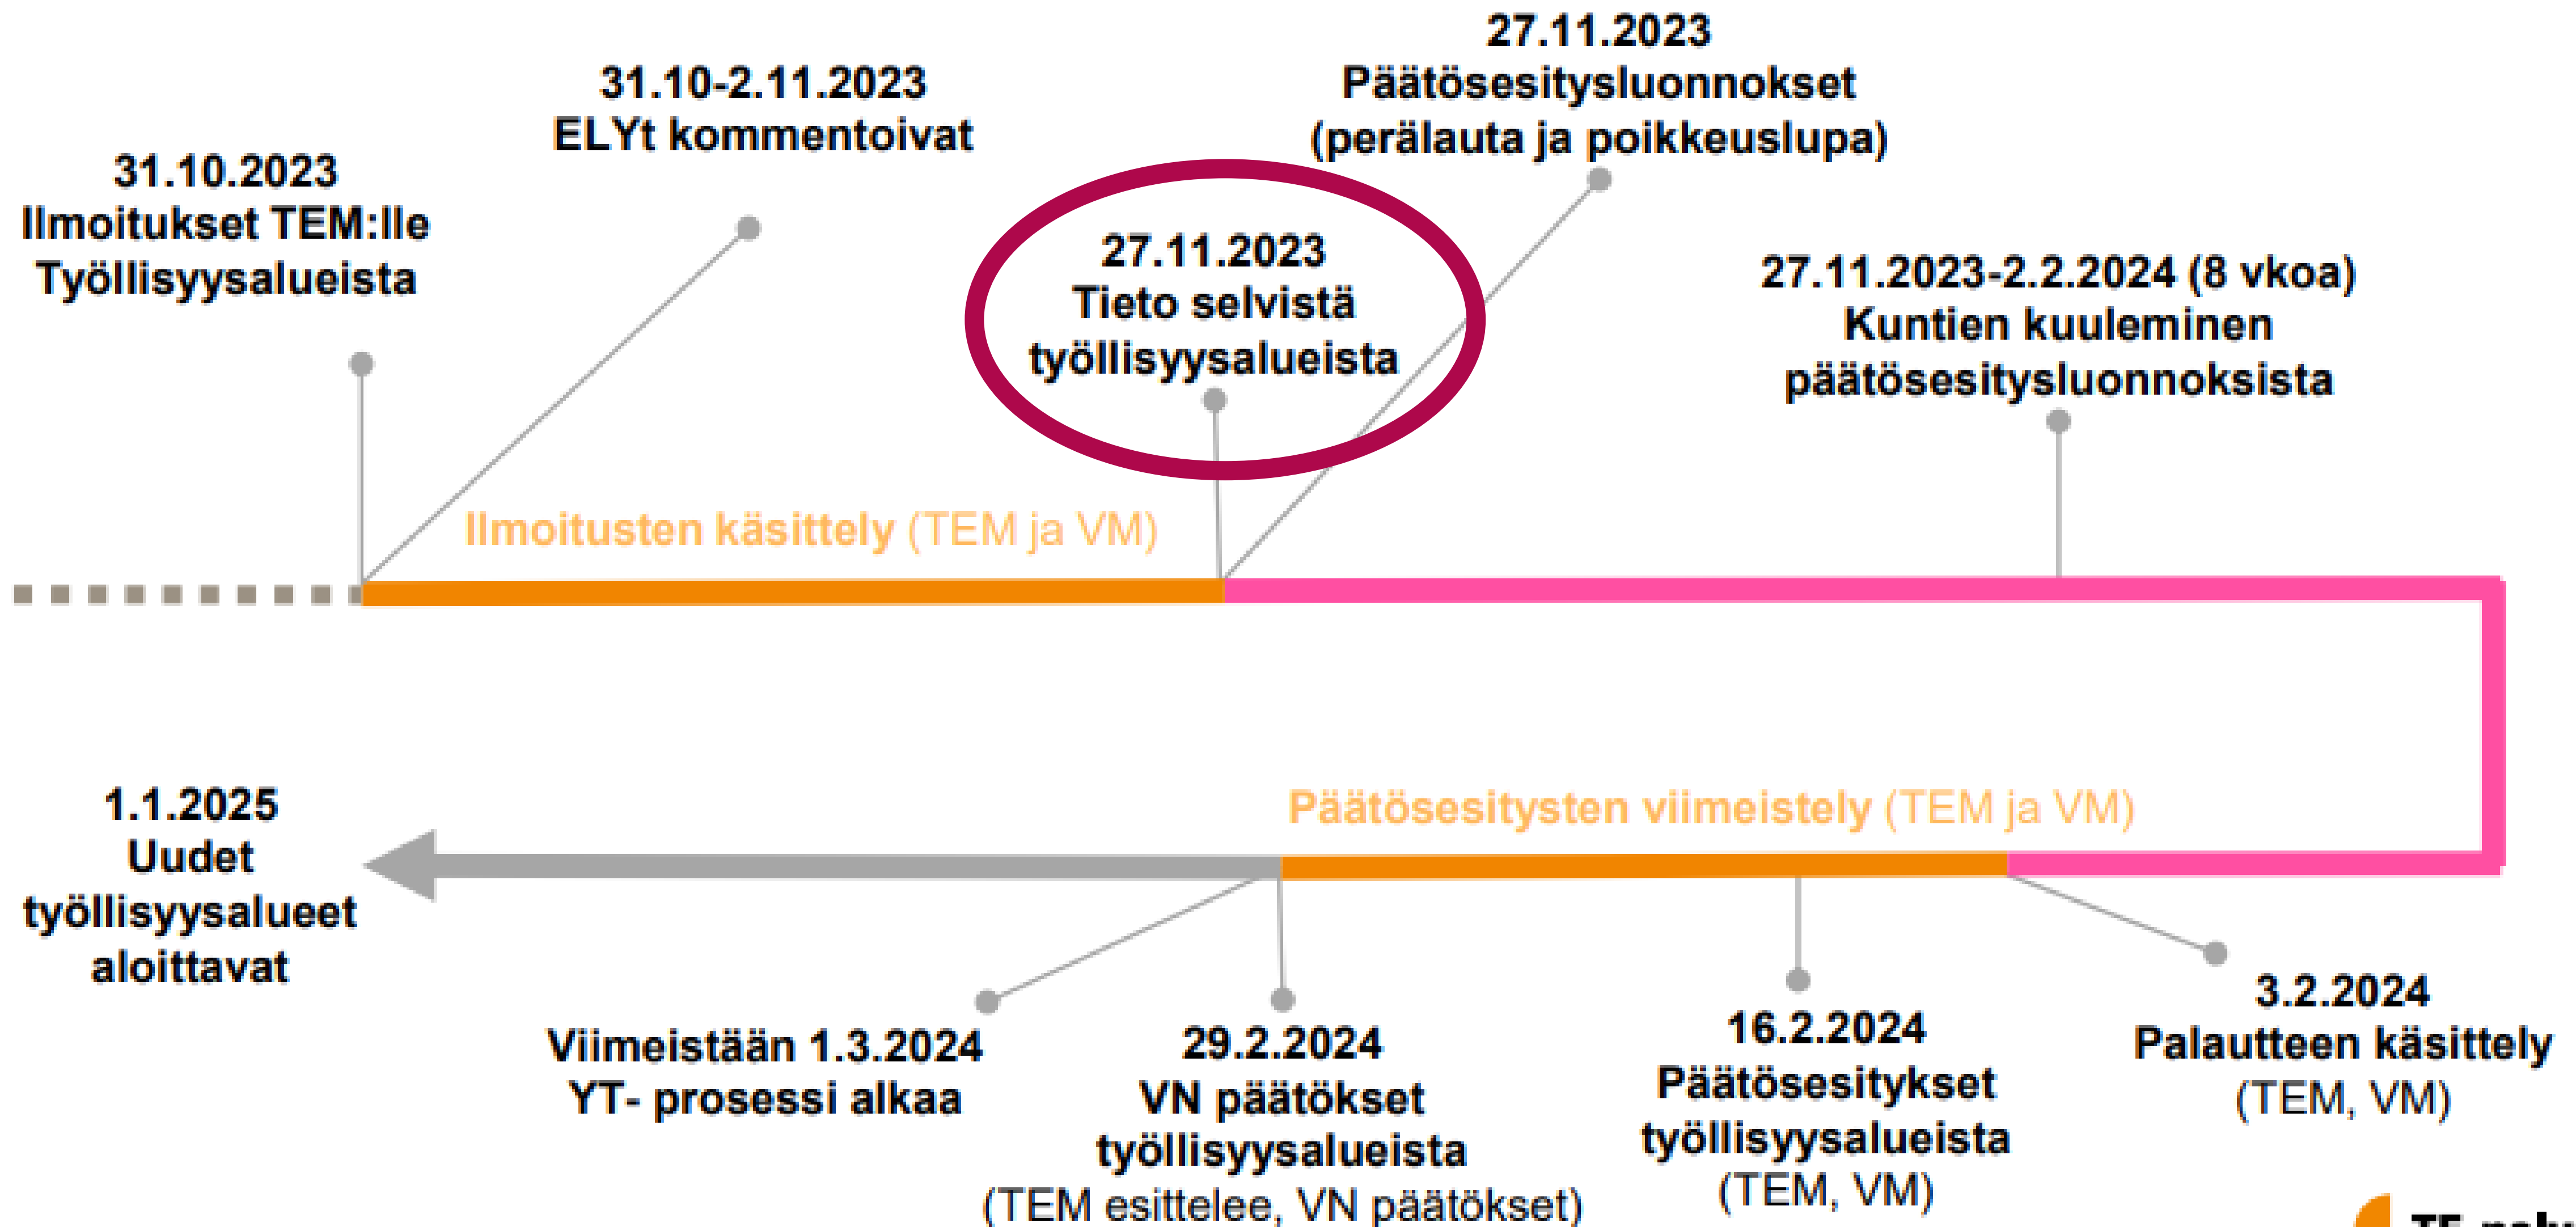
27.11.2023
Päätösesitysluonnokset
(perälauta ja poikkeuslupa)

31.10-2.11.2023
ELYt kommentoivat

31.10.2023
Ilmoitukset TEM:lle
Työllisyysalueista

27.11.2023
Tieto selvistä
työllisyysalueista

27.11.2023-2.2.2024 (8 vkoa)
Kuntien kuuleminen
päätösesitysluonnoksista

Ilmoitusten käsittely (TEM ja VM)

Päätösesitysten viimeistely (TEM ja VM)

1.1.2025
Uudet
työllisyysalueet
aloittavat

Viimeistään 1.3.2024
YT- prosessi alkaa

29.2.2024
VN päätökset
työllisyysalueista
(TEM esittelee, VN päätökset)

16.2.2024
Päätösesitykset
työllisyysalueista
(TEM, VM)

3.2.2024
Palautteen käsittely
(TEM, VM)

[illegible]